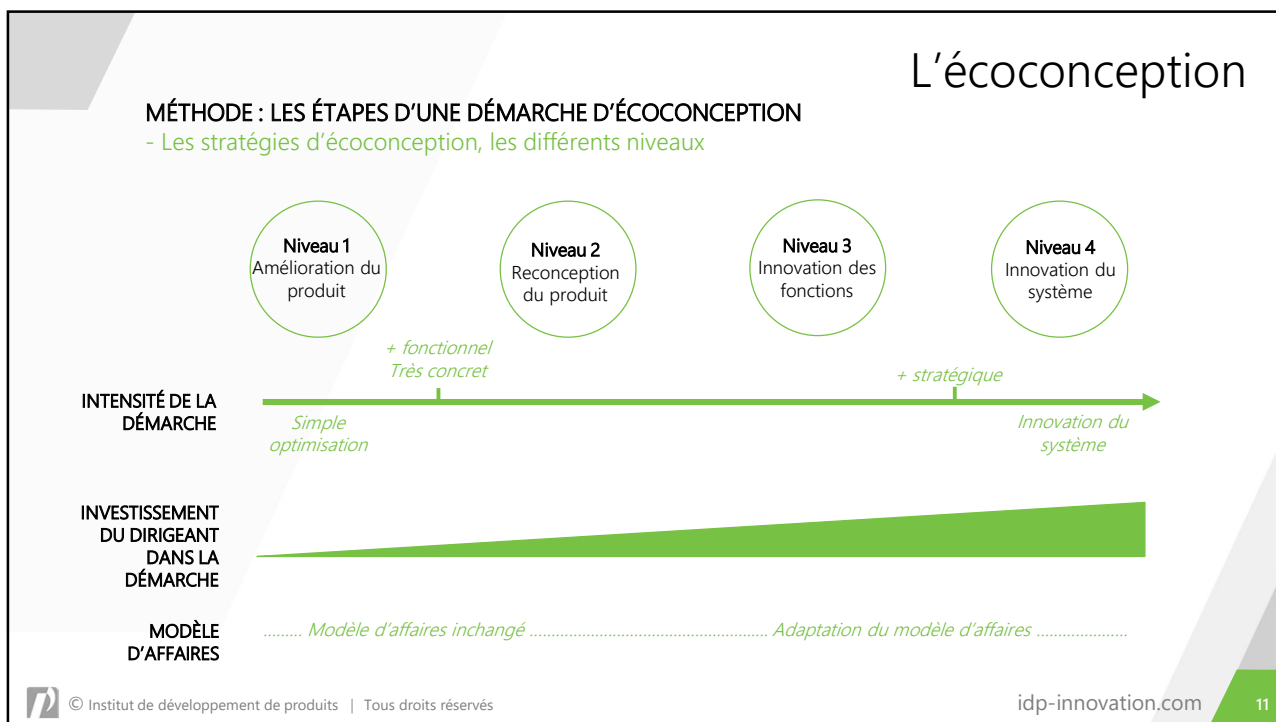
L’écoconception

MÉTHODE : LES ÉTAPES D’UNE DÉMARCHE D’ÉCOCONCEPTION

- Les stratégies d’écoconception, les différents niveaux

Niveau 1
Amélioration du produit

Niveau 2
Reconception du produit

Niveau 3
Innovation des fonctions

Niveau 4
Innovation du système

+ fonctionnel
Très concret

+ stratégique

INTENSITÉ DE LA DÉMARCHE

Simple optimisation

Innovation du système

INVESTISSEMENT DU DIRIGEANT DANS LA DÉMARCHE

MODÈLE D’AFFAIRES

......... Modèle d’affaires inchangé ...................................................... Adaptation du modèle d’affaires .....................

© Institut de développement de produits | Tous droits réservés

idp-innovation.com

11